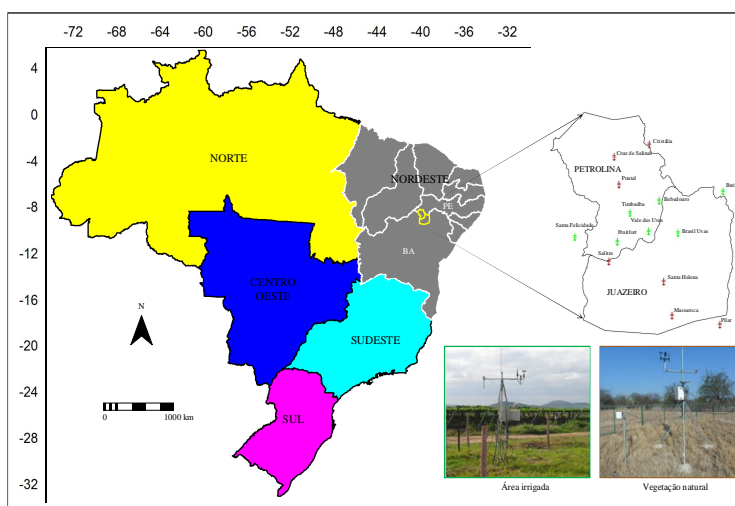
-72 -68 -64 -60 -56 -52 -48 -44 -40 -36 -32

4
0
-4
-8
-12
-16
-20
-24
-28
-32

NORTE

NORDESTE

PE

BA

CENTRO OESTE

SUDESTE

SUL

N

0 1000 km

PETROLINA

JUAZEIRO

Cristália

Cruz de Salinas

Pontal

Tinzhuba

Bebedouro

Vale das Uvas

Santa Felicidade

Brasil Uvas

Bustiflor

Salitre

Santa Helena

Massaroca

Pilar

Bari

Área irrigada

Vegetação natural